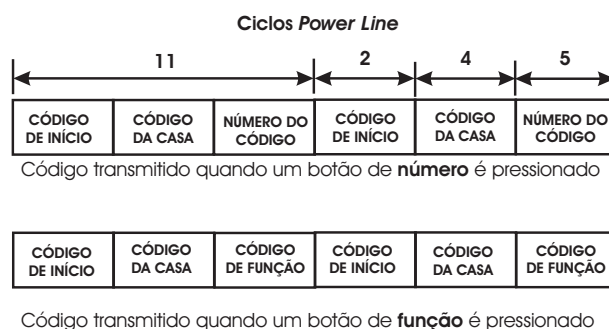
Ciclos *Power Line*

| 11 | | | 2 | 4 | 5 |
|---|---|---|---|---|---|
| CÓDIGO DE INÍCIO | CÓDIGO DA CASA | NÚMERO DO CÓDIGO | CÓDIGO DE INÍCIO | CÓDIGO DA CASA | NÚMERO DO CÓDIGO |

Código transmitido quando um botão de **número** é pressionado

| CÓDIGO DE INÍCIO | CÓDIGO DA CASA | CÓDIGO DE FUNÇÃO | CÓDIGO DE INÍCIO | CÓDIGO DA CASA | CÓDIGO DE FUNÇÃO |
|---|---|---|---|---|---|

Código transmitido quando um botão de **função** é pressionado